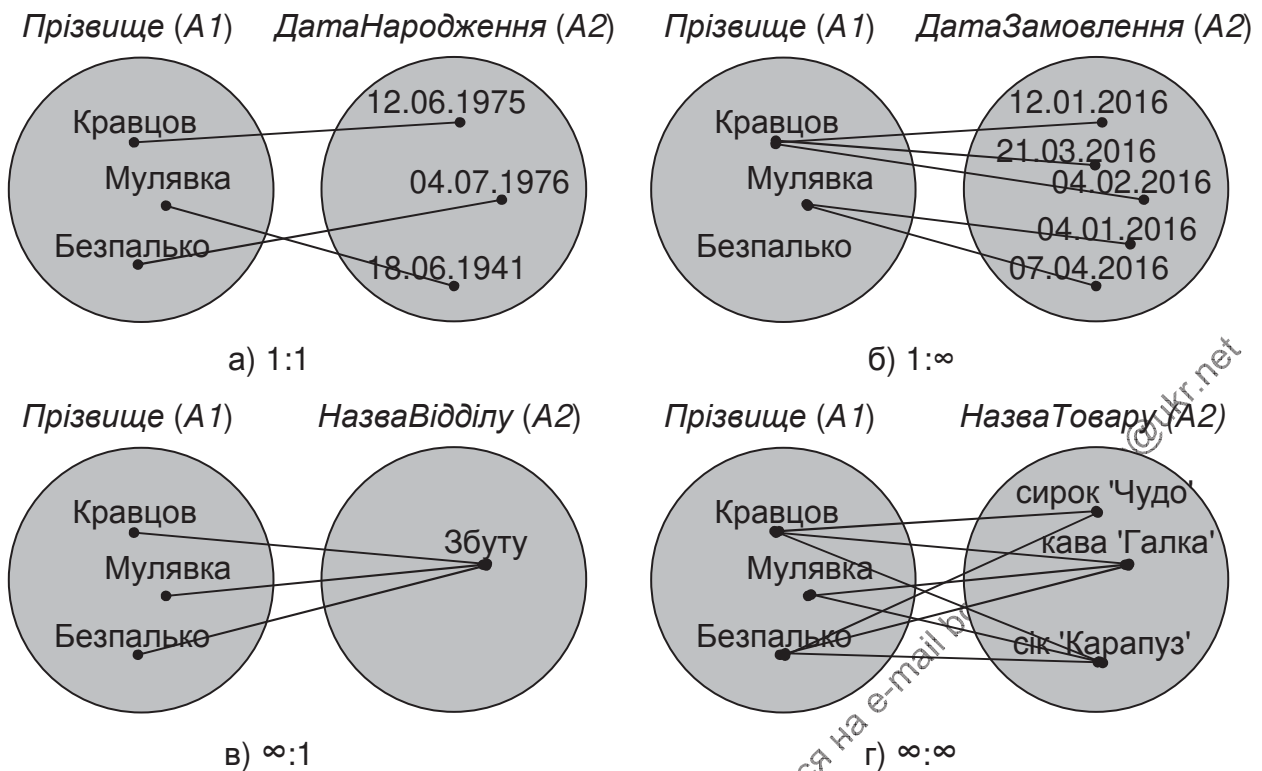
Прізвище (A1) ДатаНародження (A2)

Кравцов
Мулявка
Безпалько

12.06.1975
04.07.1976
18.06.1941

а) 1:1

Прізвище (A1) ДатаЗамовлення (A2)

Кравцов
Мулявка
Безпалько

12.01.2016
21.03.2016
04.02.2016
04.01.2016
07.04.2016

б) 1:∞

Прізвище (A1) НазваВідділу (A2)

Кравцов
Мулявка
Безпалько

Збуту

в) ∞:1

Прізвище (A1) НазваТовару (A2)

Кравцов
Мулявка
Безпалько

сирок 'Чудо'
кава 'Галка'
сік 'Карапуз'

г) ∞:∞

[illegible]ся на e-mail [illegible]@ukr.net